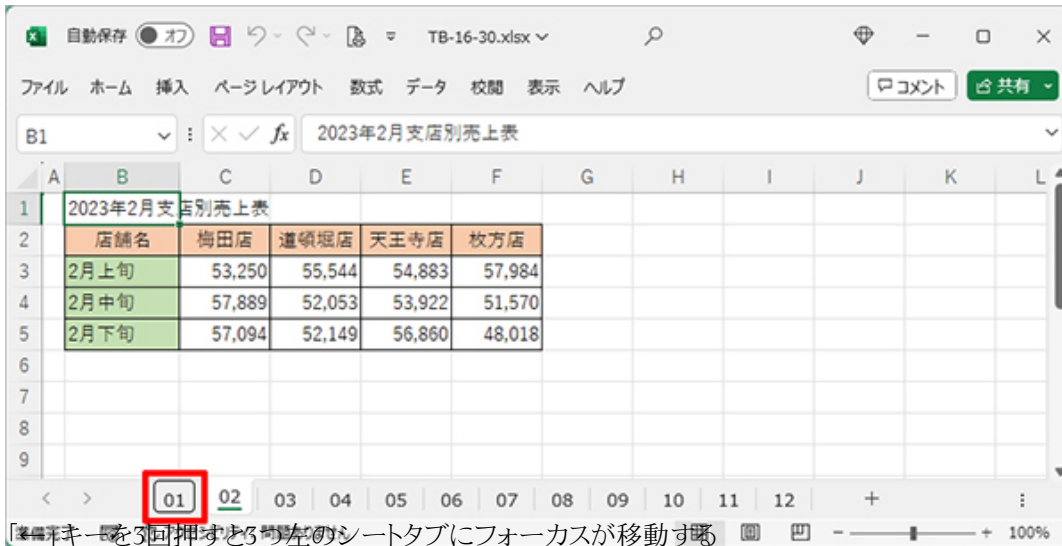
自動保存 オフ TB-16-30.xlsx

ファイル ホーム 挿入 ページレイアウト 数式 データ 校閲 表示 ヘルプ コメント 共有

B1 2023年2月支店別売上表

| | A | B | C | D | E | F | G | H | I | J | K | L |
|---|---|---|---|---|---|---|---|---|---|---|---|---|
| 1 | | 2023年2月支店別売上表 | | | | | | | | | | |
| 2 | | 店舗名 | 梅田店 | 道頓堀店 | 天王寺店 | 枚方店 | | | | | | |
| 3 | | 2月上旬 | 53,250 | 55,544 | 54,883 | 57,984 | | | | | | |
| 4 | | 2月中旬 | 57,889 | 52,053 | 53,922 | 51,570 | | | | | | |
| 5 | | 2月下旬 | 57,094 | 52,149 | 56,860 | 48,018 | | | | | | |
| 6 | | | | | | | | | | | | |
| 7 | | | | | | | | | | | | |
| 8 | | | | | | | | | | | | |
| 9 | | | | | | | | | | | | |

01 02 03 04 05 06 07 08 09 10 11 12 +

「←」キーを3回押すと3つ左のシートタブにフォーカスが移動する 100%